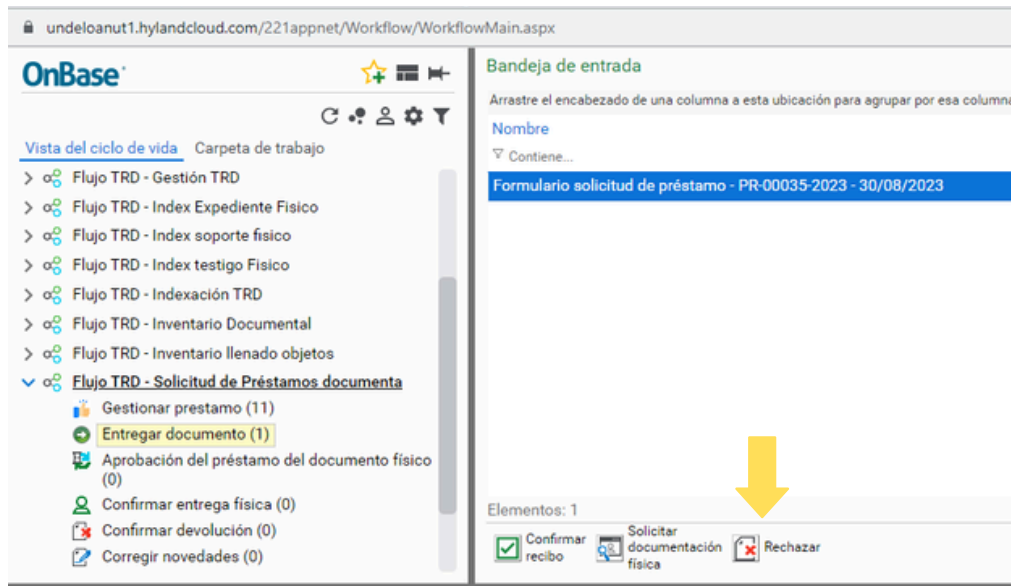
undeloanut1.hylandcloud.com/221appnet/Workflow/WorkflowMain.aspx

OnBase

Vista del ciclo de vida Carpeta de trabajo

Flujo TRD - Gestión TRD
Flujo TRD - Index Expediente Fisico
Flujo TRD - Index soporte fisico
Flujo TRD - Index testigo Fisico
Flujo TRD - Indexación TRD
Flujo TRD - Inventario Documental
Flujo TRD - Inventario llenado objetos
Flujo TRD - Solicitud de Préstamos documenta
Gestionar prestamo (11)
Entregar documento (1)
Aprobación del préstamo del documento físico (0)
Confirmar entrega física (0)
Confirmar devolución (0)
Corregir novedades (0)

Bandeja de entrada

Arrastre el encabezado de una columna a esta ubicación para agrupar por esa columna

Nombre

Contiene...

Formulario solicitud de préstamo - PR-00035-2023 - 30/08/2023

Elementos: 1

Confirmar recibo
Solicitar documentación física
Rechazar